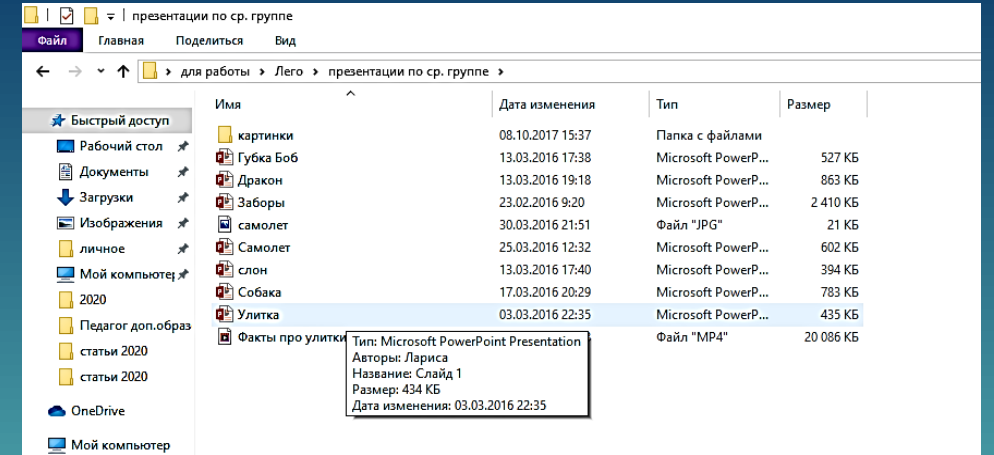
презентации по ср. группе

Файл | Главная | Поделиться | Вид

› для работы › Лего › презентации по ср. группе ›

Быстрый доступ
Рабочий стол
Документы
Загрузки
Изображения
личное
Мой компьютер
2020
Педагог доп.образ
статьи 2020
статьи 2020
OneDrive
Мой компьютер

| Имя | Дата изменения | Тип | Размер |
|---|---|---|---|
| картинки | 08.10.2017 15:37 | Папка с файлами | |
| Губка Боб | 13.03.2016 17:38 | Microsoft PowerP... | 527 КБ |
| Дракон | 13.03.2016 19:18 | Microsoft PowerP... | 863 КБ |
| Заборы | 23.02.2016 9:20 | Microsoft PowerP... | 2 410 КБ |
| самолет | 30.03.2016 21:51 | Файл "JPG" | 21 КБ |
| Самолет | 25.03.2016 12:32 | Microsoft PowerP... | 602 КБ |
| слон | 13.03.2016 17:40 | Microsoft PowerP... | 394 КБ |
| Собака | 17.03.2016 20:29 | Microsoft PowerP... | 783 КБ |
| Улитка | 03.03.2016 22:35 | Microsoft PowerP... | 435 КБ |
| Факты про улитки | | Файл "MP4" | 20 086 КБ |

Тип: Microsoft PowerPoint Presentation
Авторы: Лариса
Название: Слайд 1
Размер: 434 КБ
Дата изменения: 03.03.2016 22:35